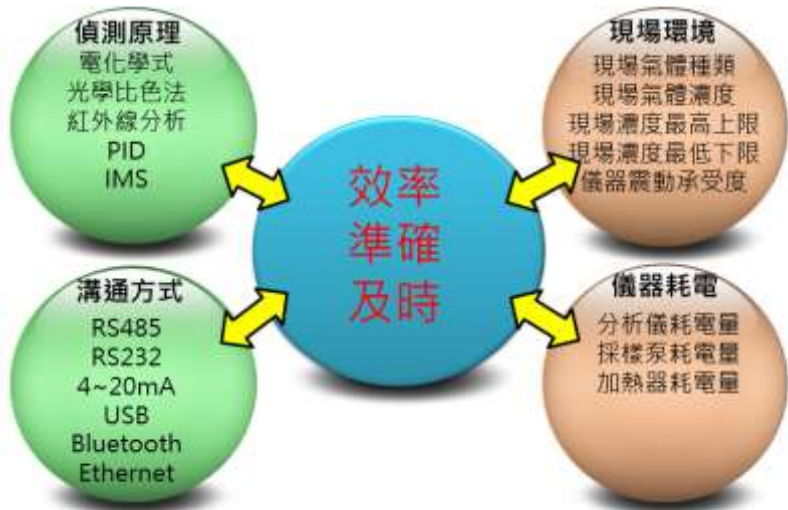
偵測原理
電化學式
光學比色法
紅外線分析
PID
IMS

現場環境
現場氣體種類
現場氣體濃度
現場濃度最高上限
現場濃度最低下限
儀器震動承受度

效率
準確
及時

溝通方式
RS485
RS232
4~20mA
USB
Bluetooth
Ethernet

儀器耗電
分析儀耗電量
採樣泵耗電量
加熱器耗電量